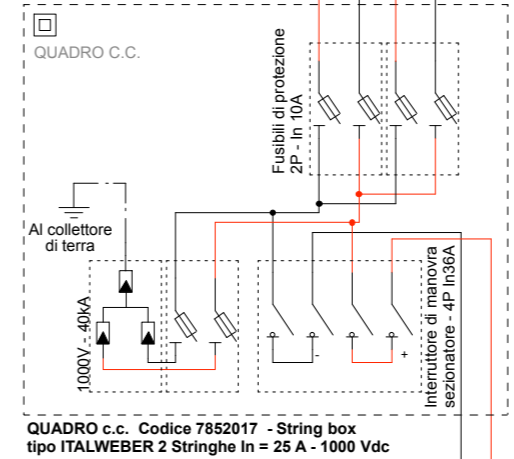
QUADRO C.C.

Fusibili di protezione
2P - In 10A

Al collettore
di terra

1000V - 40kA

Interruttore di manovra
sezionatore - 4P In36A

-
+

QUADRO c.c. Codice 7852017 - String box
tipo ITALWEBER 2 Stringhe In = 25 A - 1000 Vdc